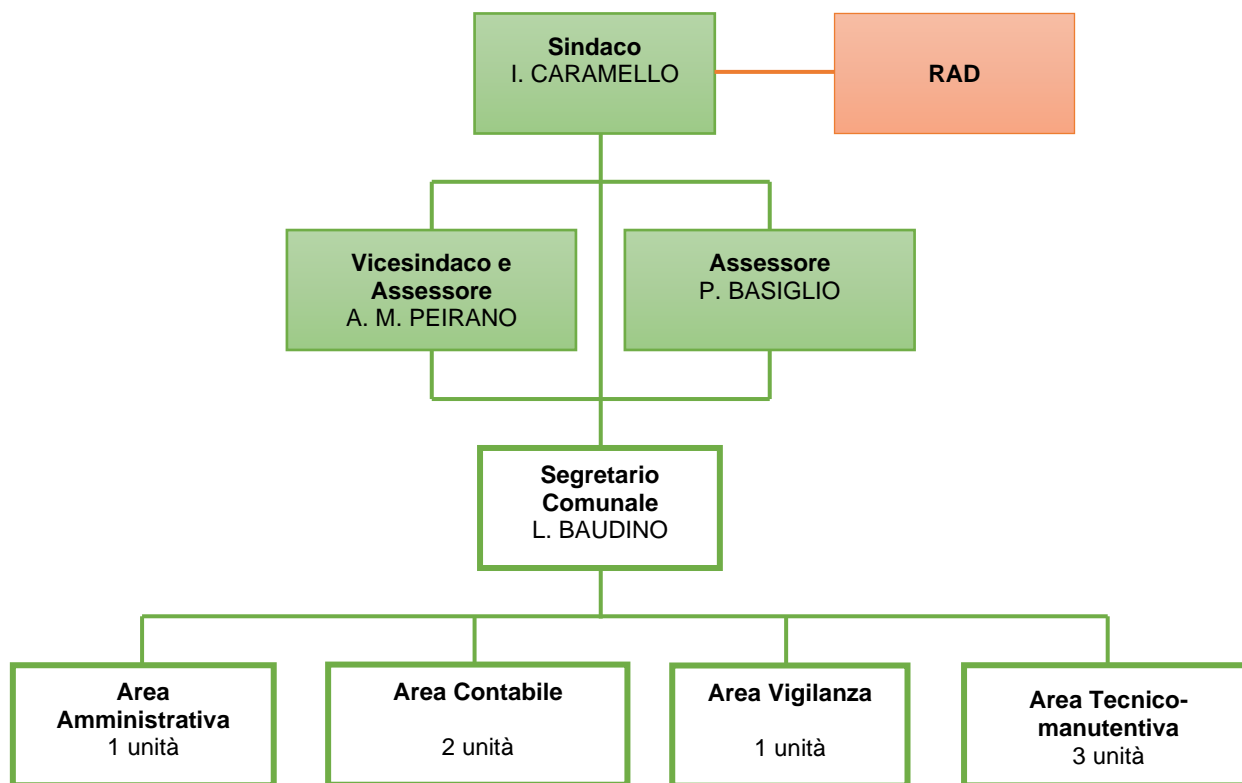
Sindaco
I. CARAMELLO

RAD

Vicesindaco e Assessore
A. M. PEIRANO

Assessore
P. BASIGLIO

Segretario Comunale
L. BAUDINO

Area Amministrativa
1 unità

Area Contabile
2 unità

Area Vigilanza
1 unità

Area Tecnico-manutentiva
3 unità